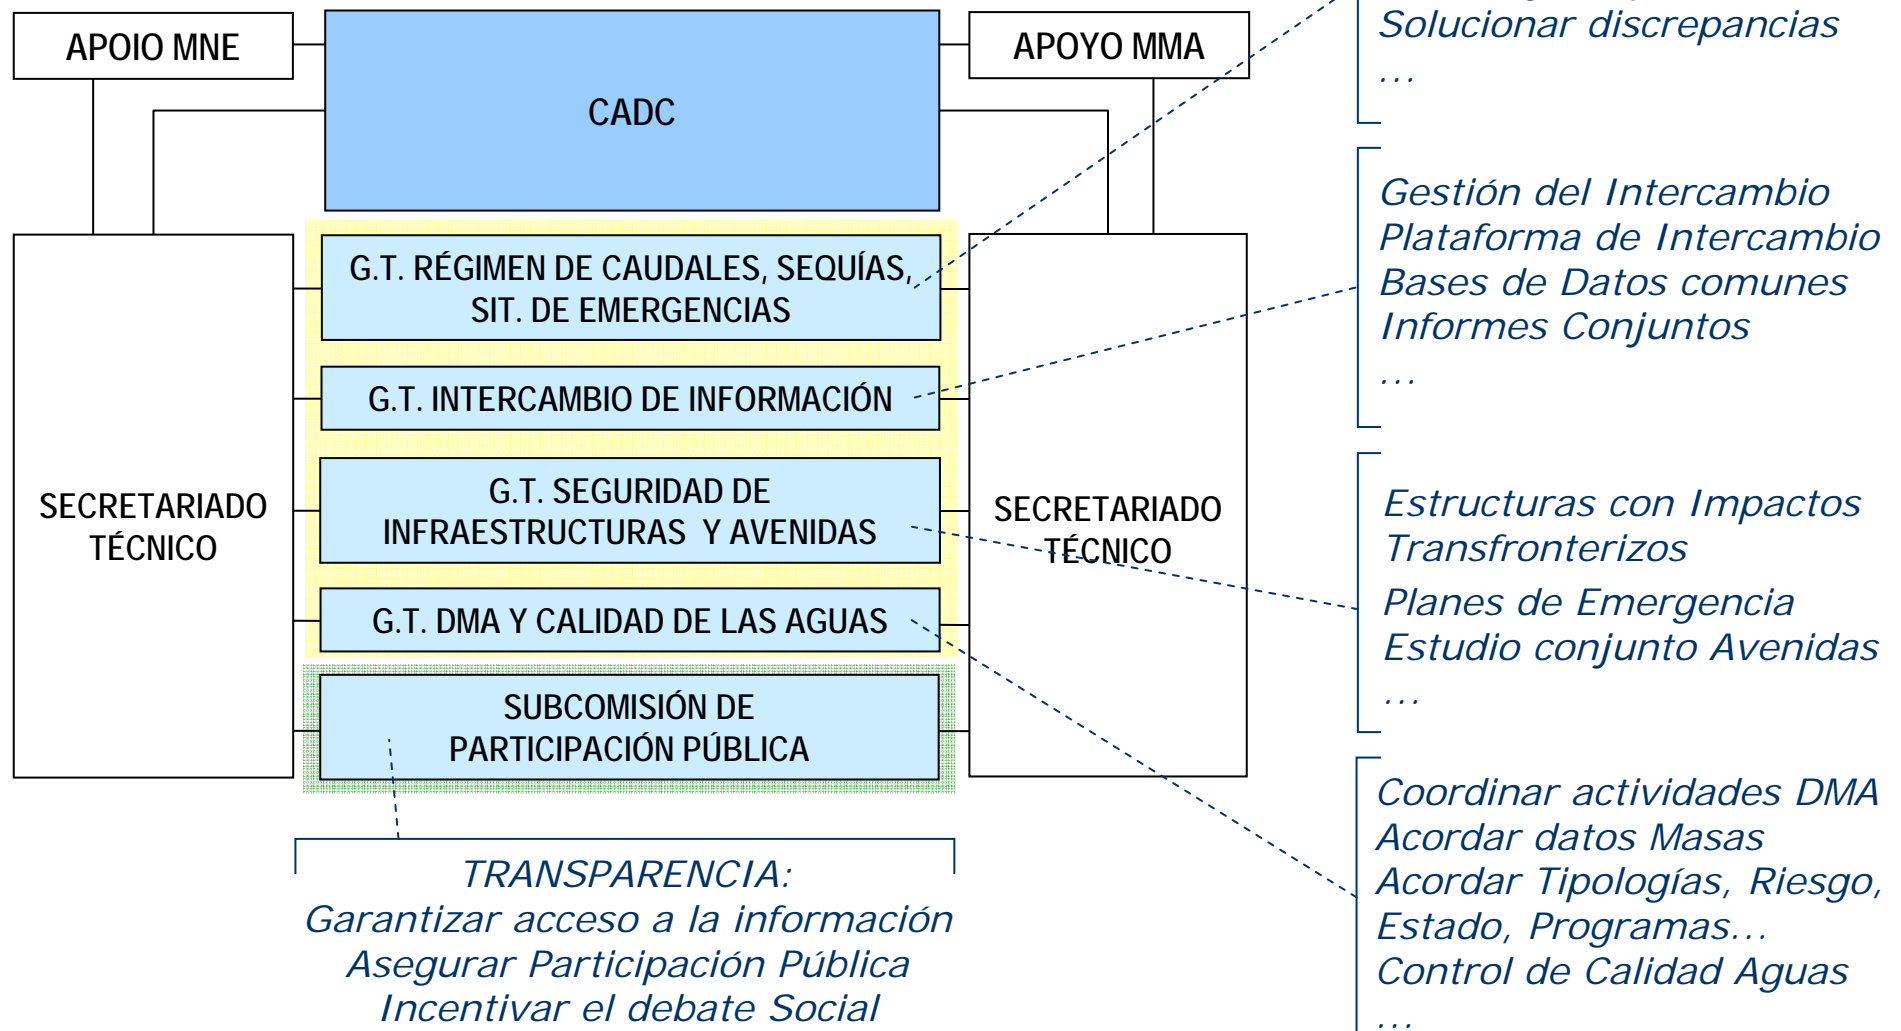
APOIO MNE

CADC

APOYO MMA

SECRETARIADO TÉCNICO

G.T. RÉGIMEN DE CAUDALES, SEQUÍAS, SIT. DE EMERGENCIAS

G.T. INTERCAMBIO DE INFORMACIÓN

G.T. SEGURIDAD DE INFRAESTRUCTURAS Y AVENIDAS

G.T. DMA Y CALIDAD DE LAS AGUAS

SUBCOMISIÓN DE PARTICIPACIÓN PÚBLICA

SECRETARIADO TÉCNICO

Solucionar discrepancias
...

Gestión del Intercambio
Plataforma de Intercambio
Bases de Datos comunes
Informes Conjuntos
...

Estructuras con Impactos Transfronterizos
Planes de Emergencia
Estudio conjunto Avenidas
...

Coordinar actividades DMA
Acordar datos Masas
Acordar Tipologías, Riesgo,
Estado, Programas...
Control de Calidad Aguas
...

TRANSPARENCIA:
Garantizar acceso a la información
Asegurar Participación Pública
Incentivar el debate Social